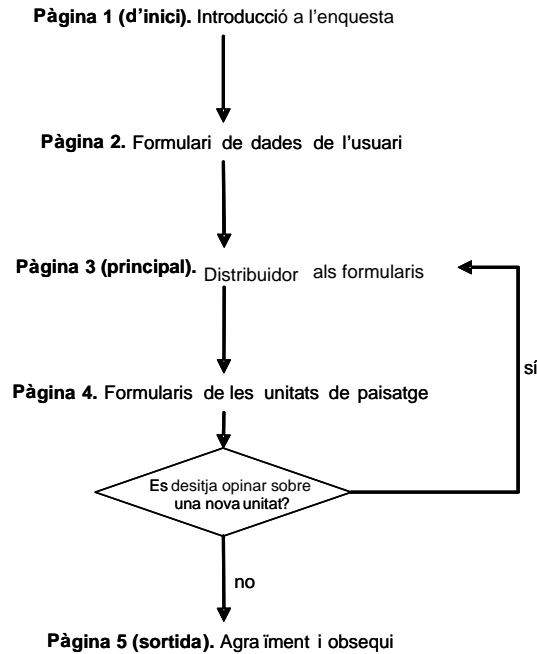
**Pàgina 1 (d'inici).** Introducció a l'enquesta

**Pàgina 2.** Formulari de dades de l'usuari

**Pàgina 3 (principal).** Distribuidor als formularis

sí

**Pàgina 4.** Formularis de les unitats de paisatge

Es desitja opinar sobre una nova unitat?

no

**Pàgina 5 (sortida).** Agraïment i obsequi